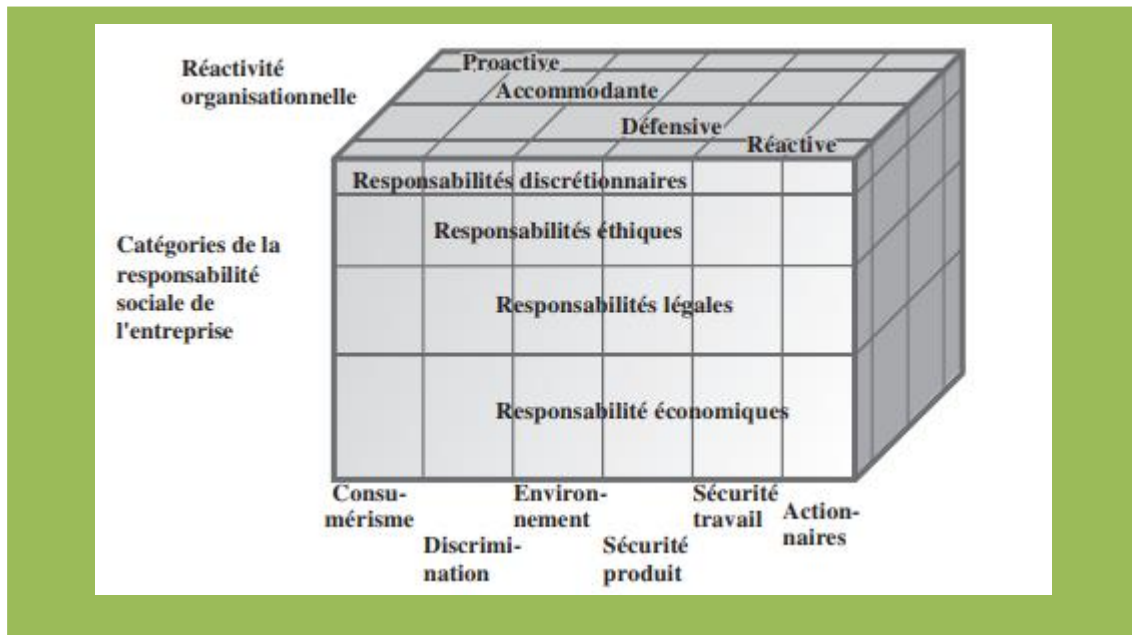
Réactivité organisationnelle

Proactive
Accommodante
Défensive
Réactive

Catégories de la responsabilité sociale de l'entreprise

Responsabilités discrétionnaires
Responsabilités éthiques
Responsabilités légales
Responsabilité économiques

Consumérisme
Discrimination
Environnement
Sécurité produit
Sécurité travail
Actionnaires